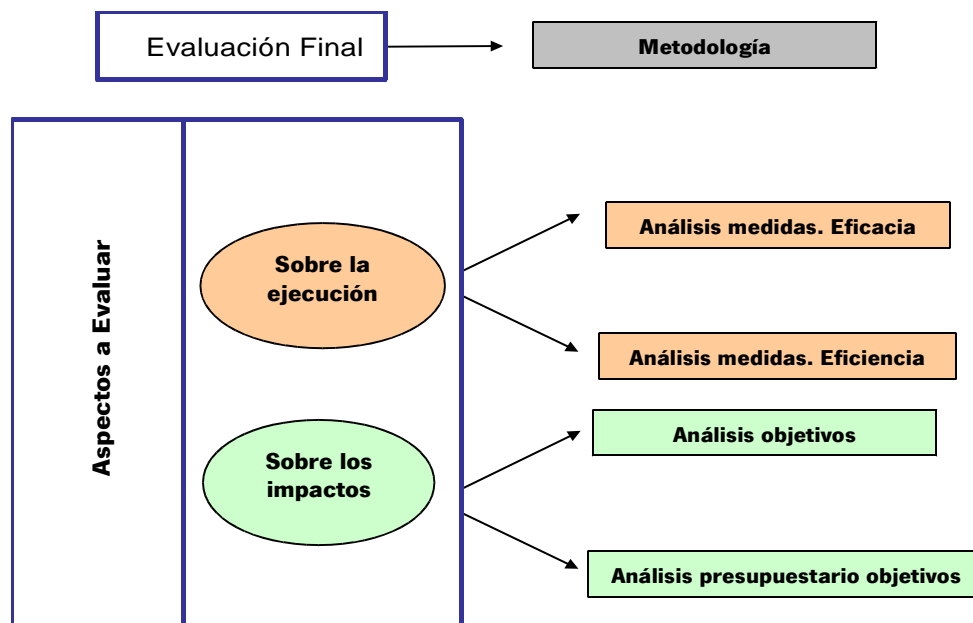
Evaluación Final

Metodología

Aspectos a Evaluar

Sobre la ejecución

Análisis medidas. Eficacia

Análisis medidas. Eficiencia

Sobre los impactos

Análisis objetivos

Análisis presupuestario objetivos